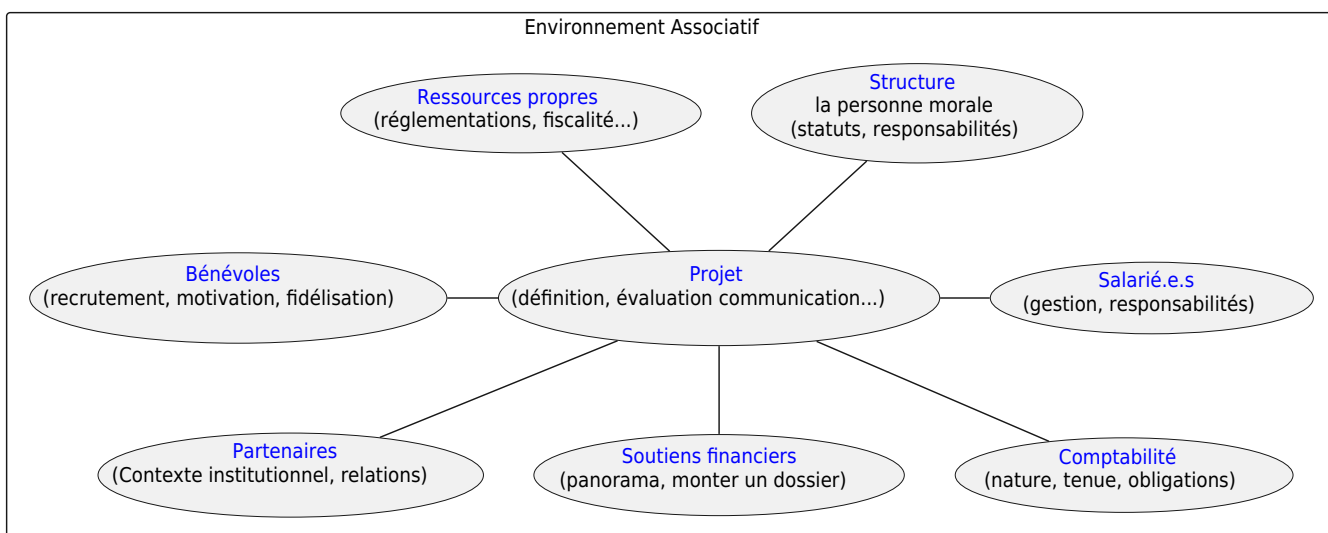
Environnement Associatif

Ressources propres
(réglementations, fiscalité...)

Structure
la personne morale
(statuts, responsabilités)

Bénévoles
(recrutement, motivation, fidélisation)

Projet
(définition, évaluation communication...)

Salarié.e.s
(gestion, responsabilités)

Partenaires
(Contexte institutionnel, relations)

Soutiens financiers
(panorama, monter un dossier)

Comptabilité
(nature, tenue, obligations)